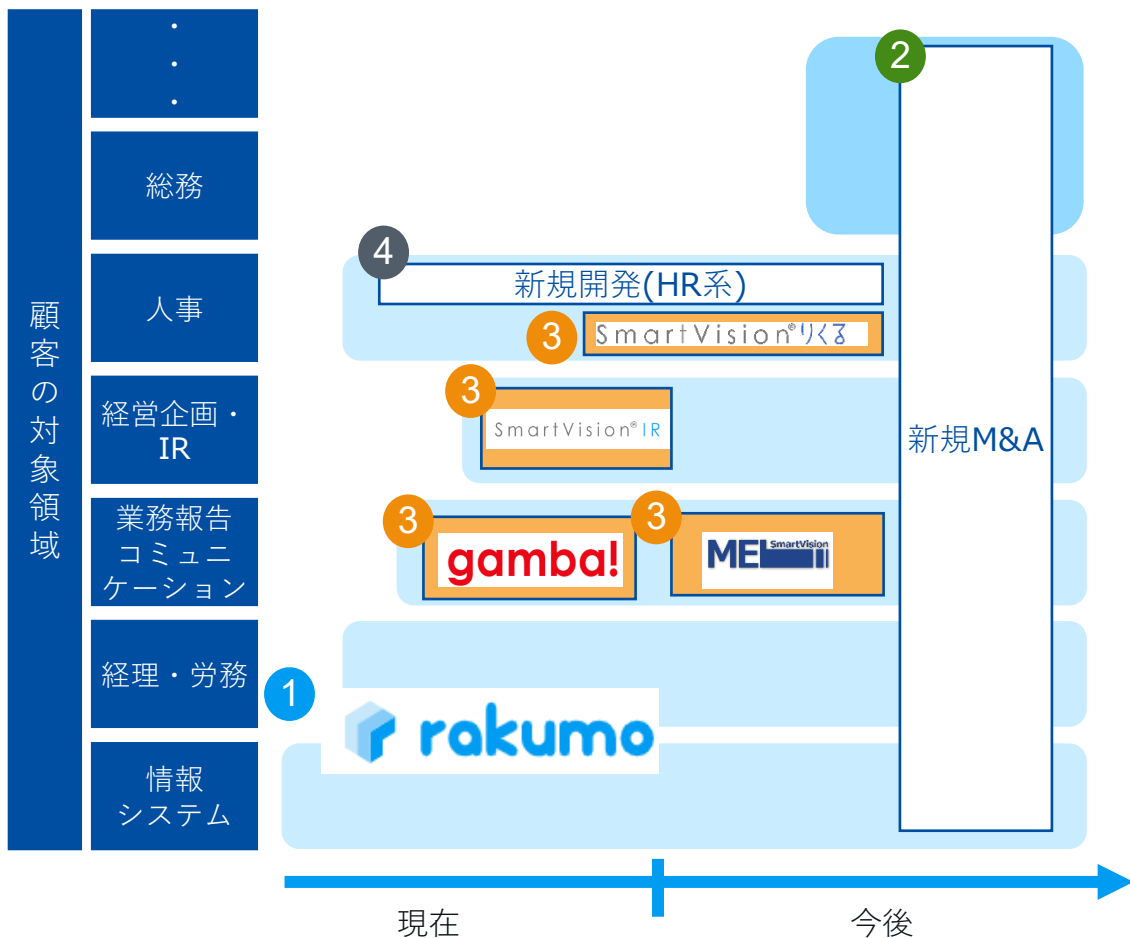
顧客の対象領域

・
・
・

総務

人事

経営企画・IR

業務報告コミュニケーション

経理・労務

情報システム

2

新規M&A

4

新規開発(HR系)

3

SmartVision®りくる

3

SmartVision® IR

3

gamba!

3

MEL SmartVision

1

rakumo

現在

今後